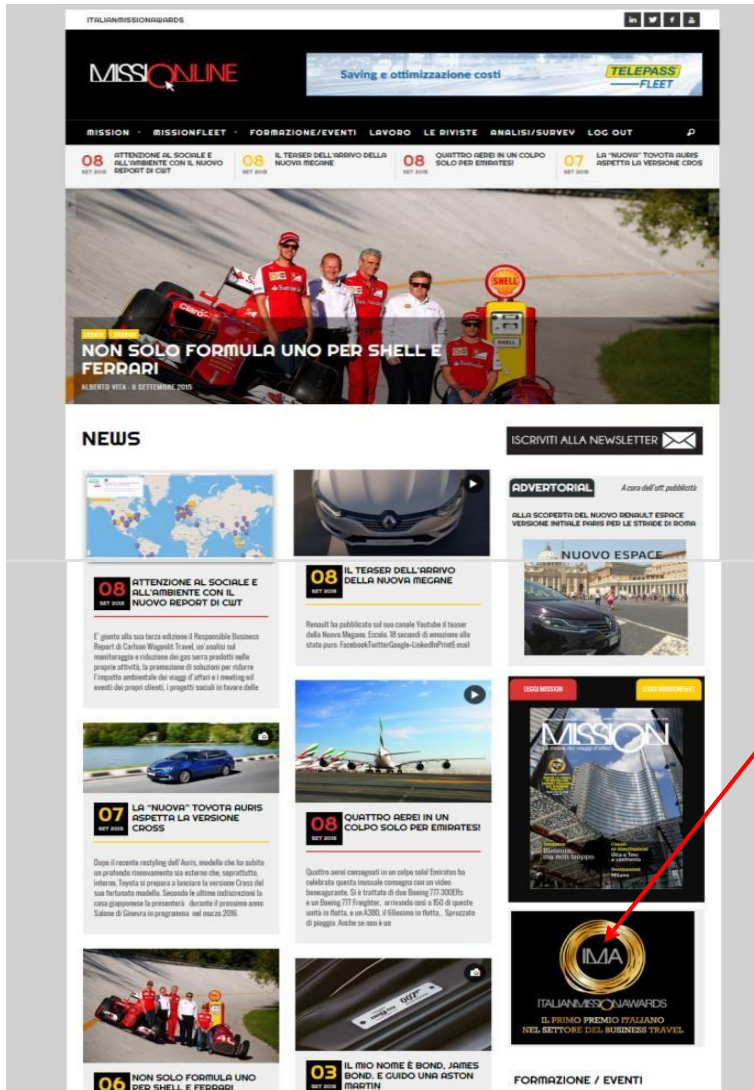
ITALIANMISSIONAWARDS

MISSIONLINE

Saving e ottimizzazione costi TELEPASS FLEET

MISSION MISSIONFLEET FORMAZIONE/EVENTI LAVORO LE RIVISTE ANALISI/SURVEY LOG OUT

08 SET 2015 ATTENZIONE AL SOCIALE E ALL'AMBIENTE CON IL NUOVO REPORT DI CWT
08 SET 2015 IL TEASER DELL'ARRIVO DELLA NUOVA MEGANE
08 SET 2015 QUATTRO AEREI IN UN COLPO SOLO PER EMIRATES!
07 SET 2015 LA "NUOVA" TOYOTA AURIS ASPETTA LA VERSIONE CROSS

EVENTI SERVIZI
NON SOLO FORMULA UNO PER SHELL E FERRARI
ALBERTO VITA - 6 SETTEMBRE 2015

NEWS

ISCRIVITI ALLA NEWSLETTER

ADVERTORIAL A cura dell'uff. pubblicità

ALLA SCOPERTA DEL NUOVO RENAULT ESPACE VERSIONE INIZIALE PARIS PER LE STRADE DI ROMA

NUOVO ESPACE

08 SET 2015 ATTENZIONE AL SOCIALE E ALL'AMBIENTE CON IL NUOVO REPORT DI CWT

E' giunto alla sua terza edizione il Responsible Business Report di Carlson Wagonlit Travel, un'analisi sul monitoraggio e riduzione dei gas serra prodotti nelle proprie attività, la promozione di soluzioni per ridurre l'impatto ambientale dei viaggi d'affari e i meeting ed eventi dei propri clienti, i progetti sociali in favore delle

08 SET 2015 IL TEASER DELL'ARRIVO DELLA NUOVA MEGANE

Renault ha pubblicato sul suo canale Youtube il teaser della Nuova Megane. Eccolo. 18 secondi di emozione allo stato puro. FacebookTwitterGoogle+LinkedInPrintE-mail

LEGGI MISSION LEGGI MISSIONFLEET

MISSION

07 SET 2015 LA "NUOVA" TOYOTA AURIS ASPETTA LA VERSIONE CROSS

Dopo il recente restyling dell'Auris, modello che ha subìto un profondo rinnovamento sia esterno che, soprattutto, interno, Toyota si prepara a lanciare la versione Cross del suo fortunato modello. Secondo le ultime indiscrezioni la casa giapponese la presenterà durante il prossimo anno Salone di Ginevra in programma nel marzo 2016.

08 SET 2015 QUATTRO AEREI IN UN COLPO SOLO PER EMIRATES!

Quattro aerei consegnati in un colpo solo! Emirates ha celebrato questa inusuale consegna con un video beneaugurante. Si è trattato di due Boeing 777-300ERs e un Boeing 777 Freighter, arrivando così a 150 di queste unità in flotta, e un A380, il 66esimo in flotta,. Spruzzato di pioggia. Anche se non è un

IMA
ITALIANMISSIONAWARDS
IL PRIMO PREMIO ITALIANO NEL SETTORE DEL BUSINESS TRAVEL

06 NON SOLO FORMULA UNO PER SHELL E FERRARI

03 SET 2015 IL MIO NOME È BOND, JAMES BOND. E GUIDO UNA ASTON MARTIN

FORMAZIONE / EVENTI